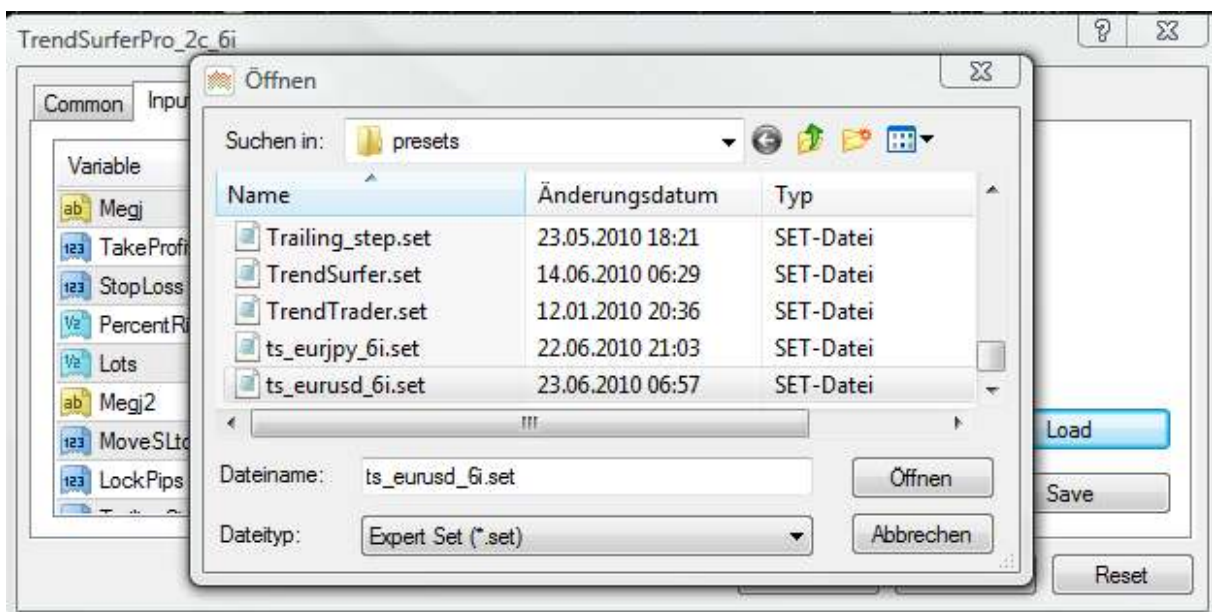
TrendSurferPro_2c_6i

Common Inpu

Variable

ab Megj

123 TakeProfi

123 StopLoss

V2 PercentRi

V2 Lots

ab Megj2

123 MoveSLto

123 LockPips

Load

Save

Reset

Öffnen

Suchen in: presets

| Name | Änderungsdatum | Typ |
|---|---|---|
| Trailing_step.set | 23.05.2010 18:21 | SET-Datei |
| TrendSurfer.set | 14.06.2010 06:29 | SET-Datei |
| TrendTrader.set | 12.01.2010 20:36 | SET-Datei |
| ts_eurjpy_6i.set | 22.06.2010 21:03 | SET-Datei |
| ts_eurusd_6i.set | 23.06.2010 06:57 | SET-Datei |

Dateiname: ts_eurusd_6i.set

Öffnen

Dateityp: Expert Set (*.set)

Abbrechen